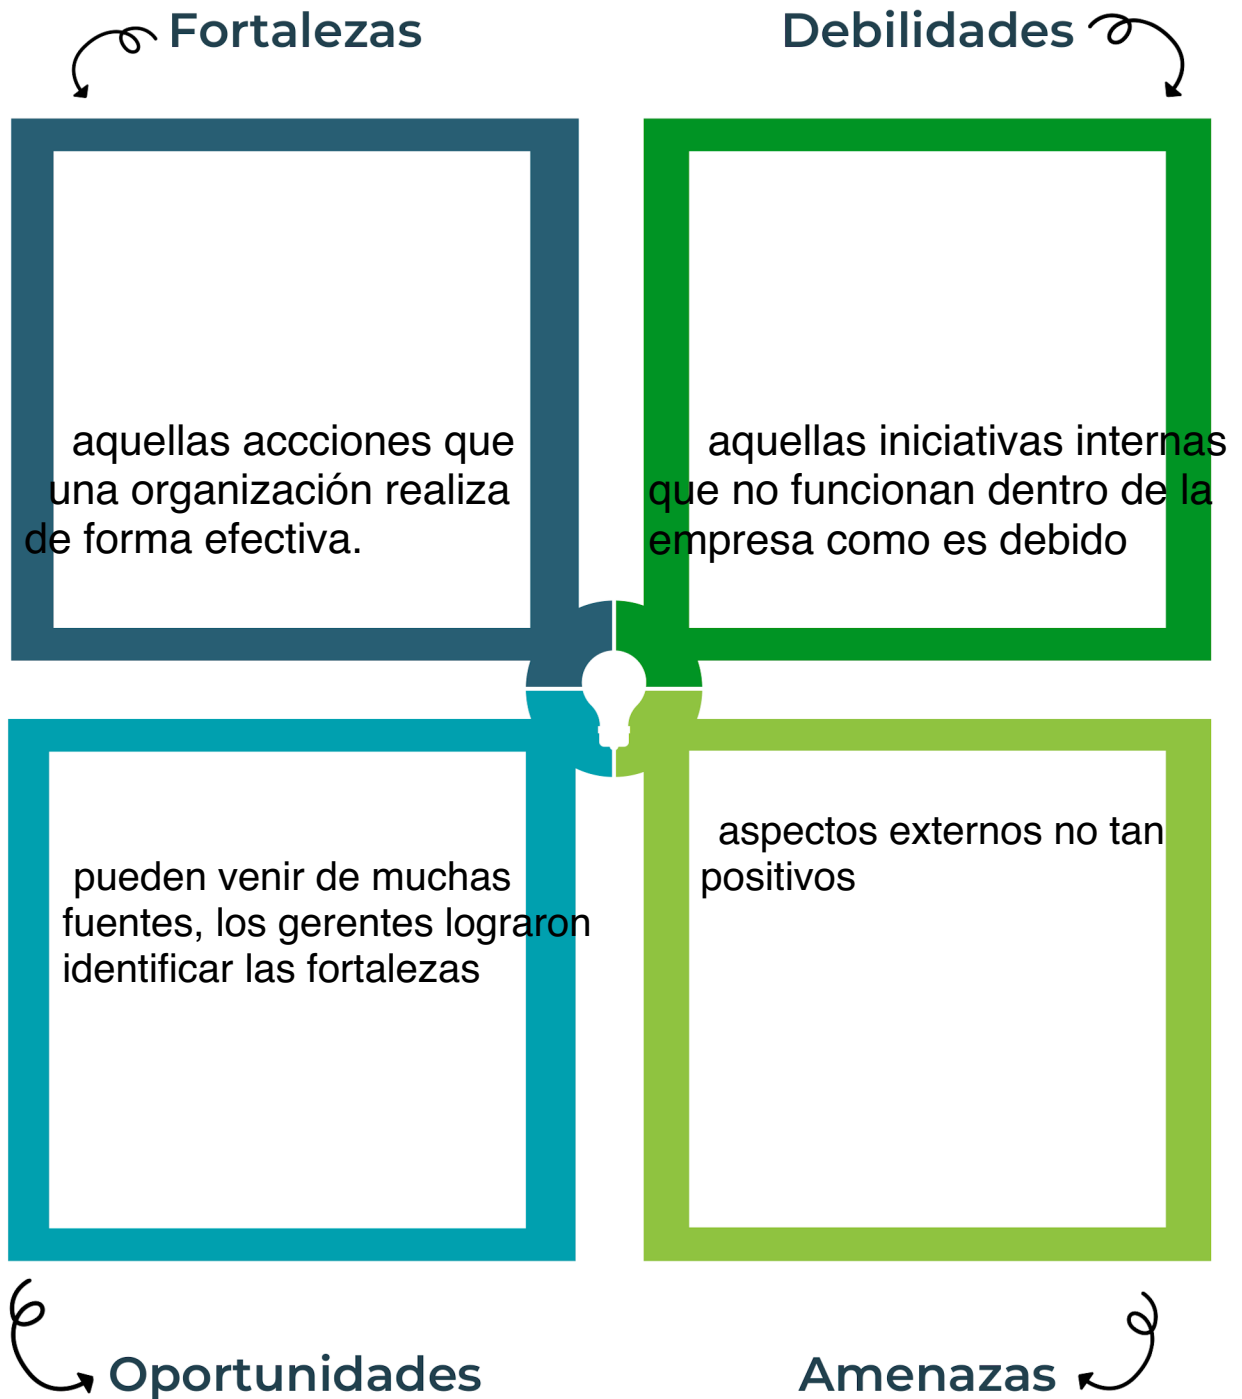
Fortalezas

Debilidades

aquellas accciones que una organización realiza de forma efectiva.

aquellas iniciativas internas que no funcionan dentro de la empresa como es debido

pueden venir de muchas fuentes, los gerentes lograron identificar las fortalezas

aspectos externos no tan positivos

Oportunidades

Amenazas